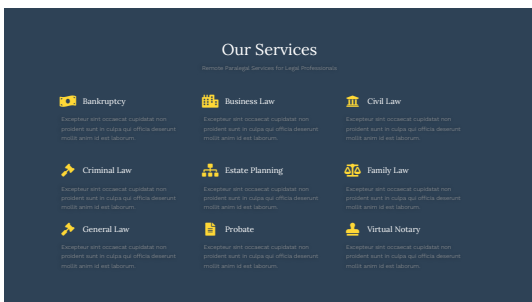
Our Services

Remote Paralegal Services for Legal Professionals

Bankruptcy

Excepteur sint occaecat cupidatat non proident sunt in culpa qui officia deserunt mollit anim id est laborum.

Business Law

Excepteur sint occaecat cupidatat non proident sunt in culpa qui officia deserunt mollit anim id est laborum.

Civil Law

Excepteur sint occaecat cupidatat non proident sunt in culpa qui officia deserunt mollit anim id est laborum.

Criminal Law

Excepteur sint occaecat cupidatat non proident sunt in culpa qui officia deserunt mollit anim id est laborum.

Estate Planning

Excepteur sint occaecat cupidatat non proident sunt in culpa qui officia deserunt mollit anim id est laborum.

Family Law

Excepteur sint occaecat cupidatat non proident sunt in culpa qui officia deserunt mollit anim id est laborum.

General Law

Excepteur sint occaecat cupidatat non proident sunt in culpa qui officia deserunt mollit anim id est laborum.

Probate

Excepteur sint occaecat cupidatat non proident sunt in culpa qui officia deserunt mollit anim id est laborum.

Virtual Notary

Excepteur sint occaecat cupidatat non proident sunt in culpa qui officia deserunt mollit anim id est laborum.